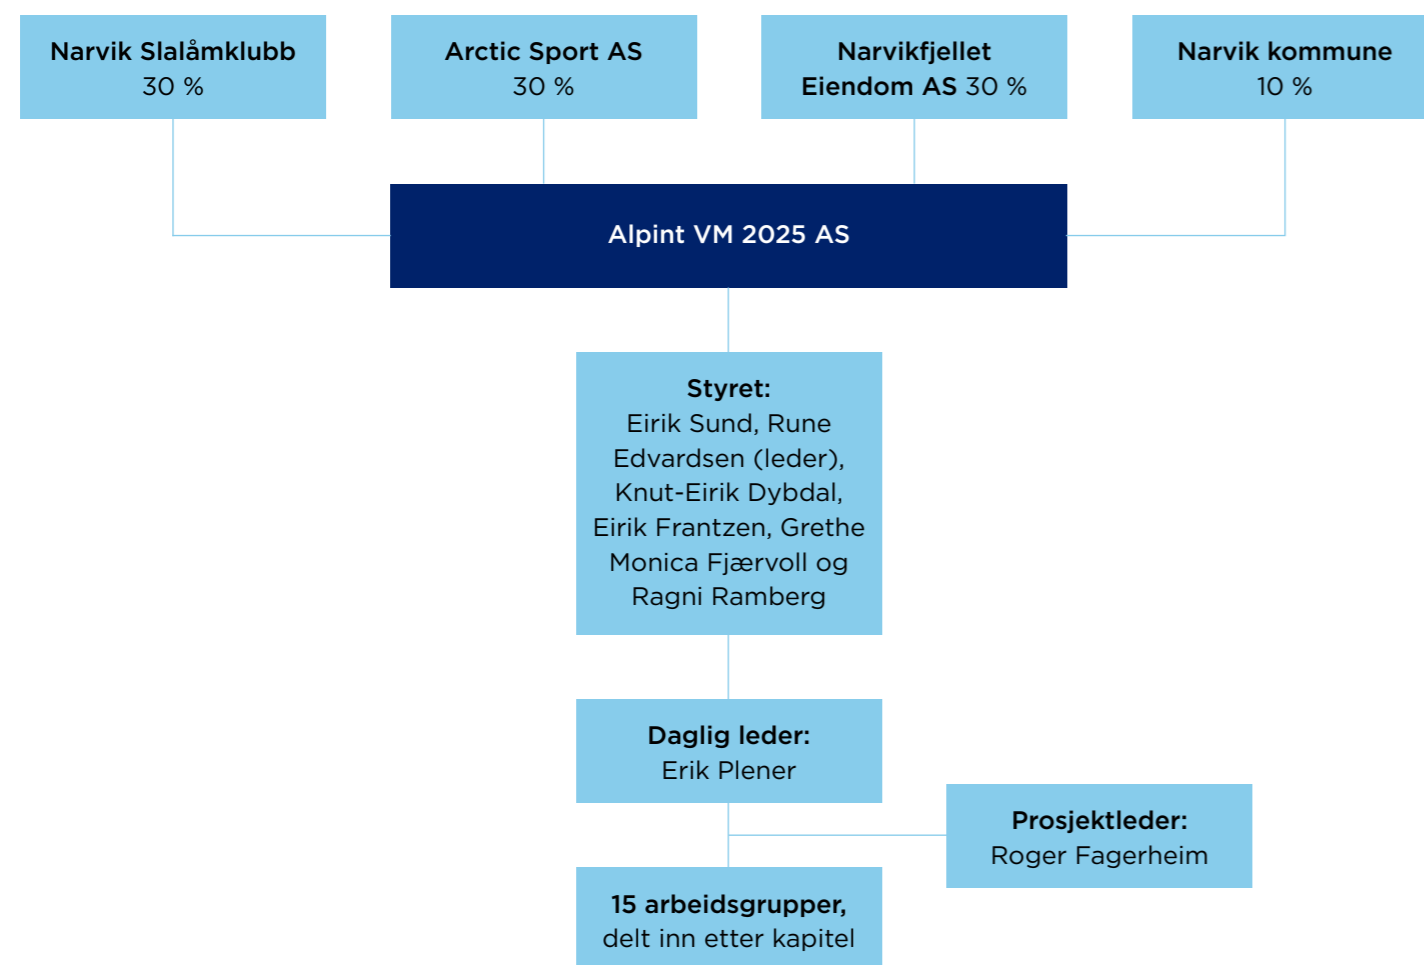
Narvik Slalåmklubb
30 %

Arctic Sport AS
30 %

Narvikfjellet
Eiendom AS 30 %

Narvik kommune
10 %

Alpint VM 2025 AS

Styret:
Eirik Sund, Rune Edvardsen (leder), Knut-Eirik Dybdal, Eirik Frantzen, Grethe Monica Fjærvoll og Ragni Ramberg

Daglig leder:
Erik Plener

Prosjektleder:
Roger Fagerheim

15 arbeidsgrupper,
delt inn etter kapitel